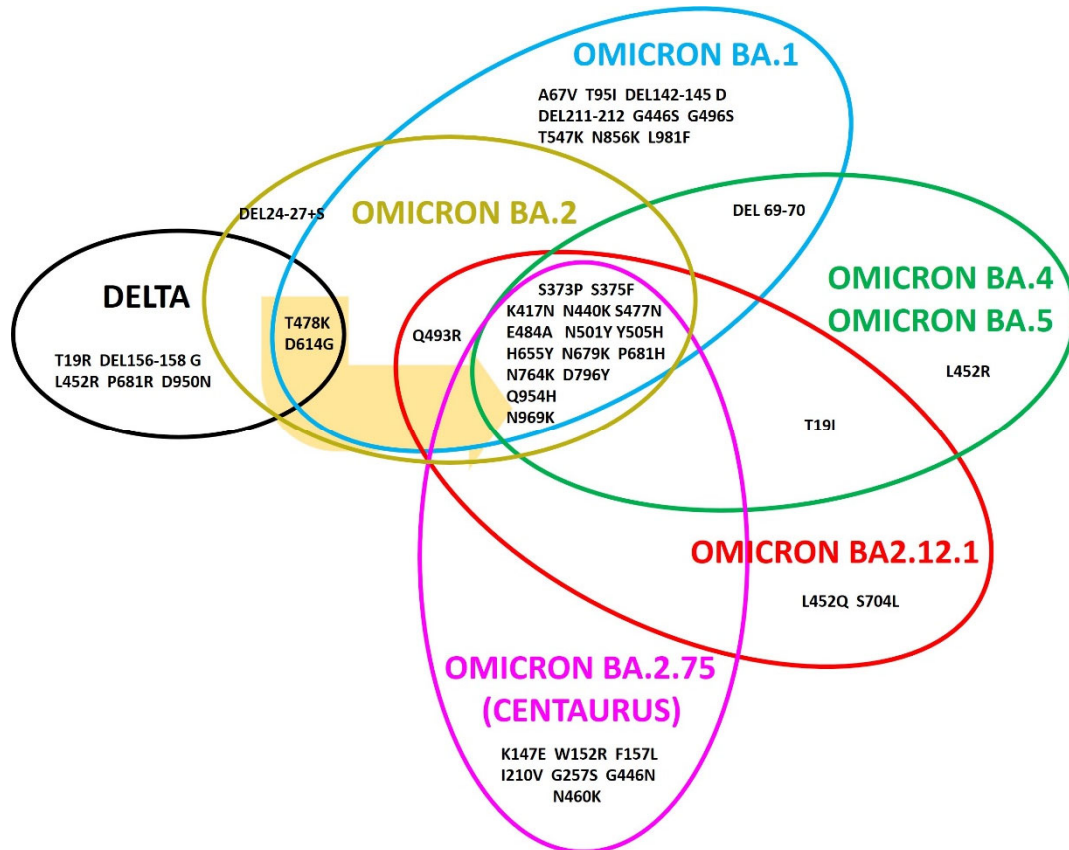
OMICRON BA.1

A67V T95I DEL142-145 D
DEL211-212 G446S G496S
T547K N856K L981F

DEL24-27+S

OMICRON BA.2

DEL 69-70

DELTA

T19R DEL156-158 G
L452R P681R D950N

T478K
D614G

Q493R

S373P S375F
K417N N440K S477N
E484A N501Y Y505H
H655Y N679K P681H
N764K D796Y
Q954H
N969K

OMICRON BA.4
OMICRON BA.5

L452R

T19I

OMICRON BA2.12.1

L452Q S704L

OMICRON BA.2.75
(CENTAURUS)

K147E W152R F157L
I210V G257S G446N
N460K